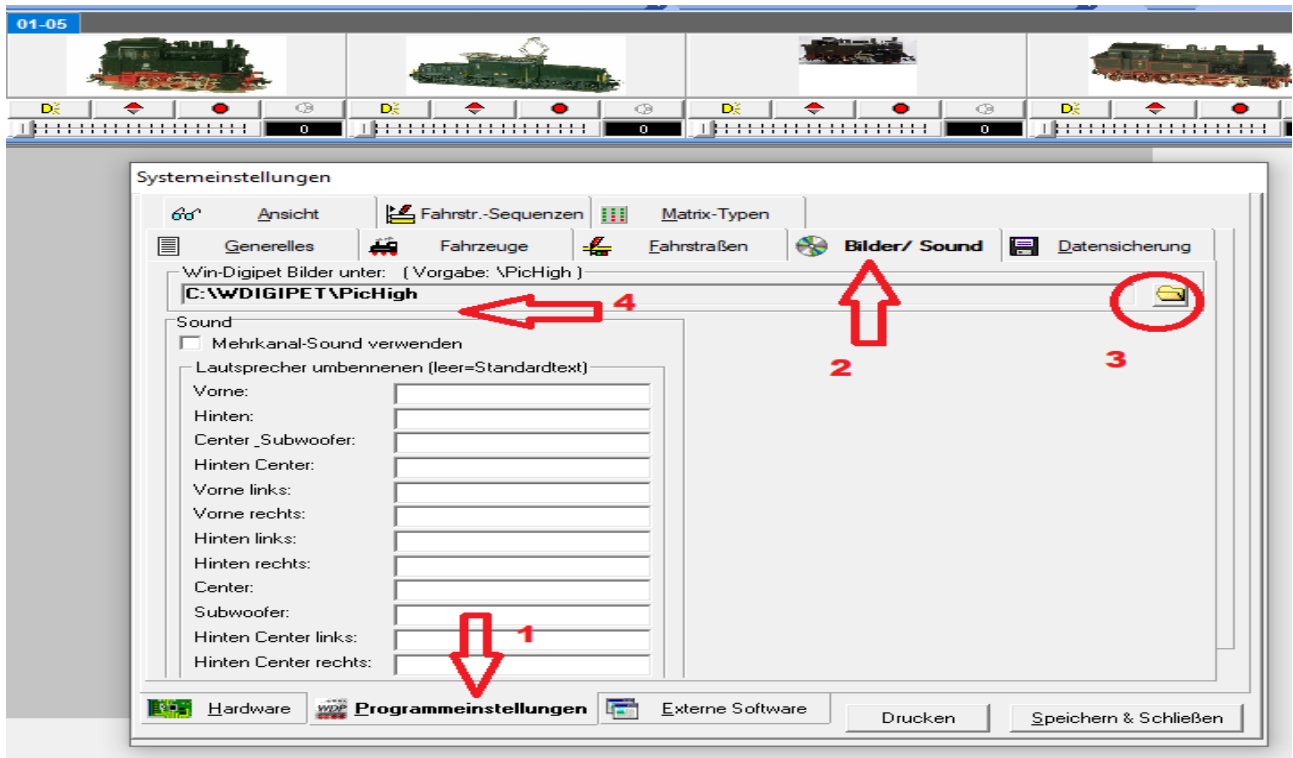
01-05

0

0

0

Systemeinstellungen

Ansicht

Fahrstr.-Sequenzen

Matrix-Typen

Generelles

Fahrzeuge

Fahrstraßen

Bilder/ Sound

Datensicherung

Win-Digipet Bilder unter: ( Vorgabe: \PicHigh )

C:\WDIGIPET\PicHigh

4

Sound

Mehrkanal-Sound verwenden

Lautsprecher umbennenen (leer=Standardtext)

Vorne:

Hinten:

Center_Subwoofer:

Hinten Center:

Vorne links:

Vorne rechts:

Hinten links:

Hinten rechts:

Center:

Subwoofer:

Hinten Center links:

Hinten Center rechts:

2

3

1

Hardware

Programmeinstellungen

Externe Software

Drucken

Speichern & Schließen